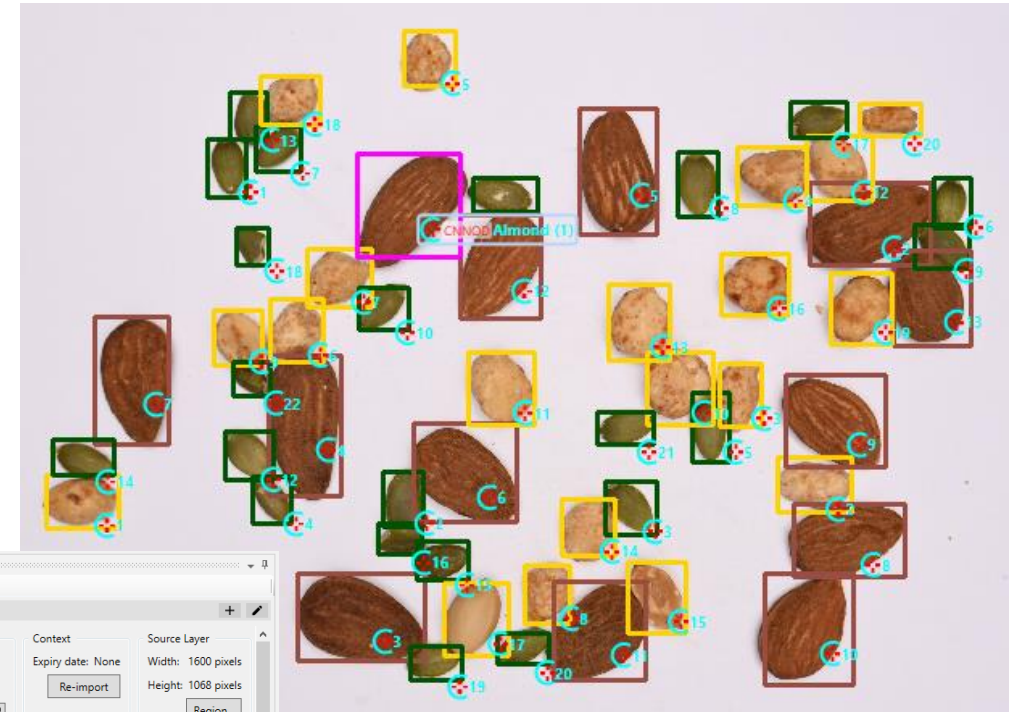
5
18
13
7
1
5
CNNOD Almond (1)
8
17
20
2
6
9
18
12
7
10
16
19
13
7
6
22
13
11
10
3
5
21
9
4
14
12
4
6
1
2
3
14
16
11
8
17
3
20
15
11
10
19
Context
Expiry date: None
Re-import
Source Layer
Width: 1600 pixels
Height: 1068 pixels
Region